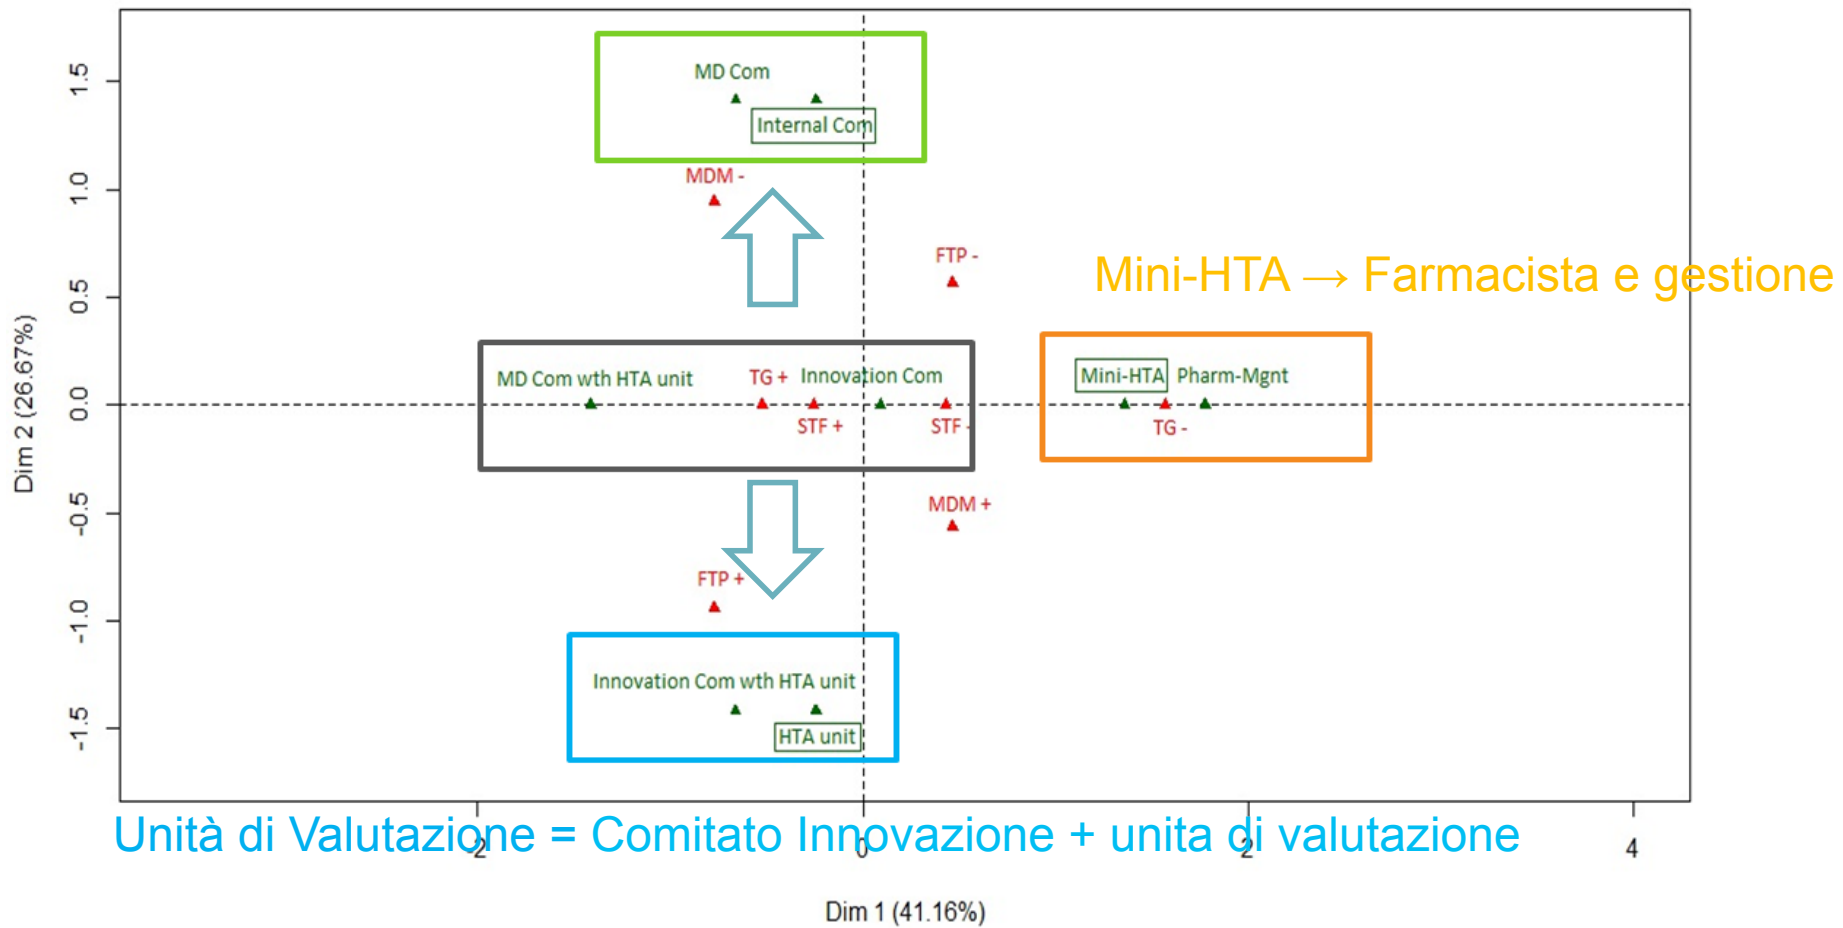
1.5
1.0
0.5
0.0
-0.5
-1.0
-1.5
Dim 2 (26.67%)

MD Com
Internal Com
MDM -
FTP -
Mini-HTA → Farmacista e gestione
MD Com wth HTA unit
TG +
Innovation Com
STF +
STF -
Mini-HTA
Pharm-Mgnt
TG -
MDM +
FTP +
Innovation Com wth HTA unit
HTA unit

-2
0
2
4
Unità di Valutazione = Comitato Innovazione + unita di valutazione
Dim 1 (41.16%)